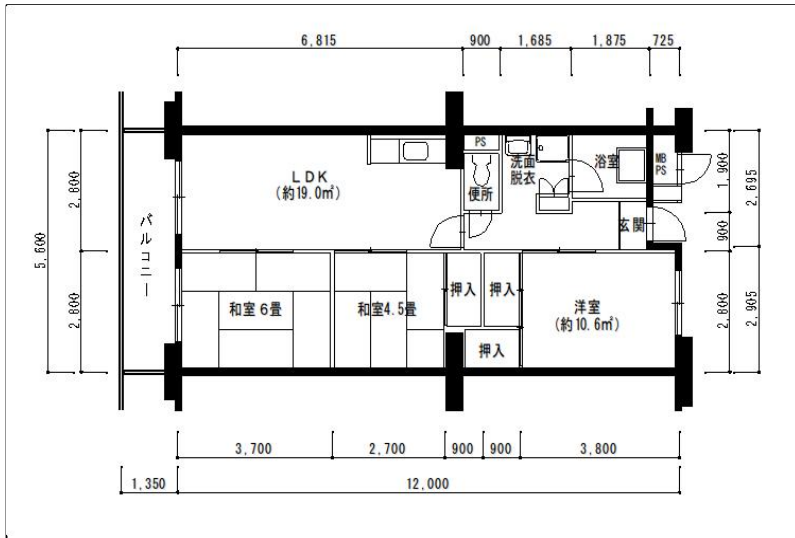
6,815
900
1,685
1,875
725

5,600
2,800
2,800

バルコニー

LDK
(約19.0㎡)

PS
洗面
脱衣
便所
浴室
MB
PS
玄関

1,900
900
2,800
2,695
2,905

和室 6畳
和室4.5畳
押入
押入
押入
洋室
(約10.6㎡)

3,700
2,700
900
900
3,800

1,350
12,000